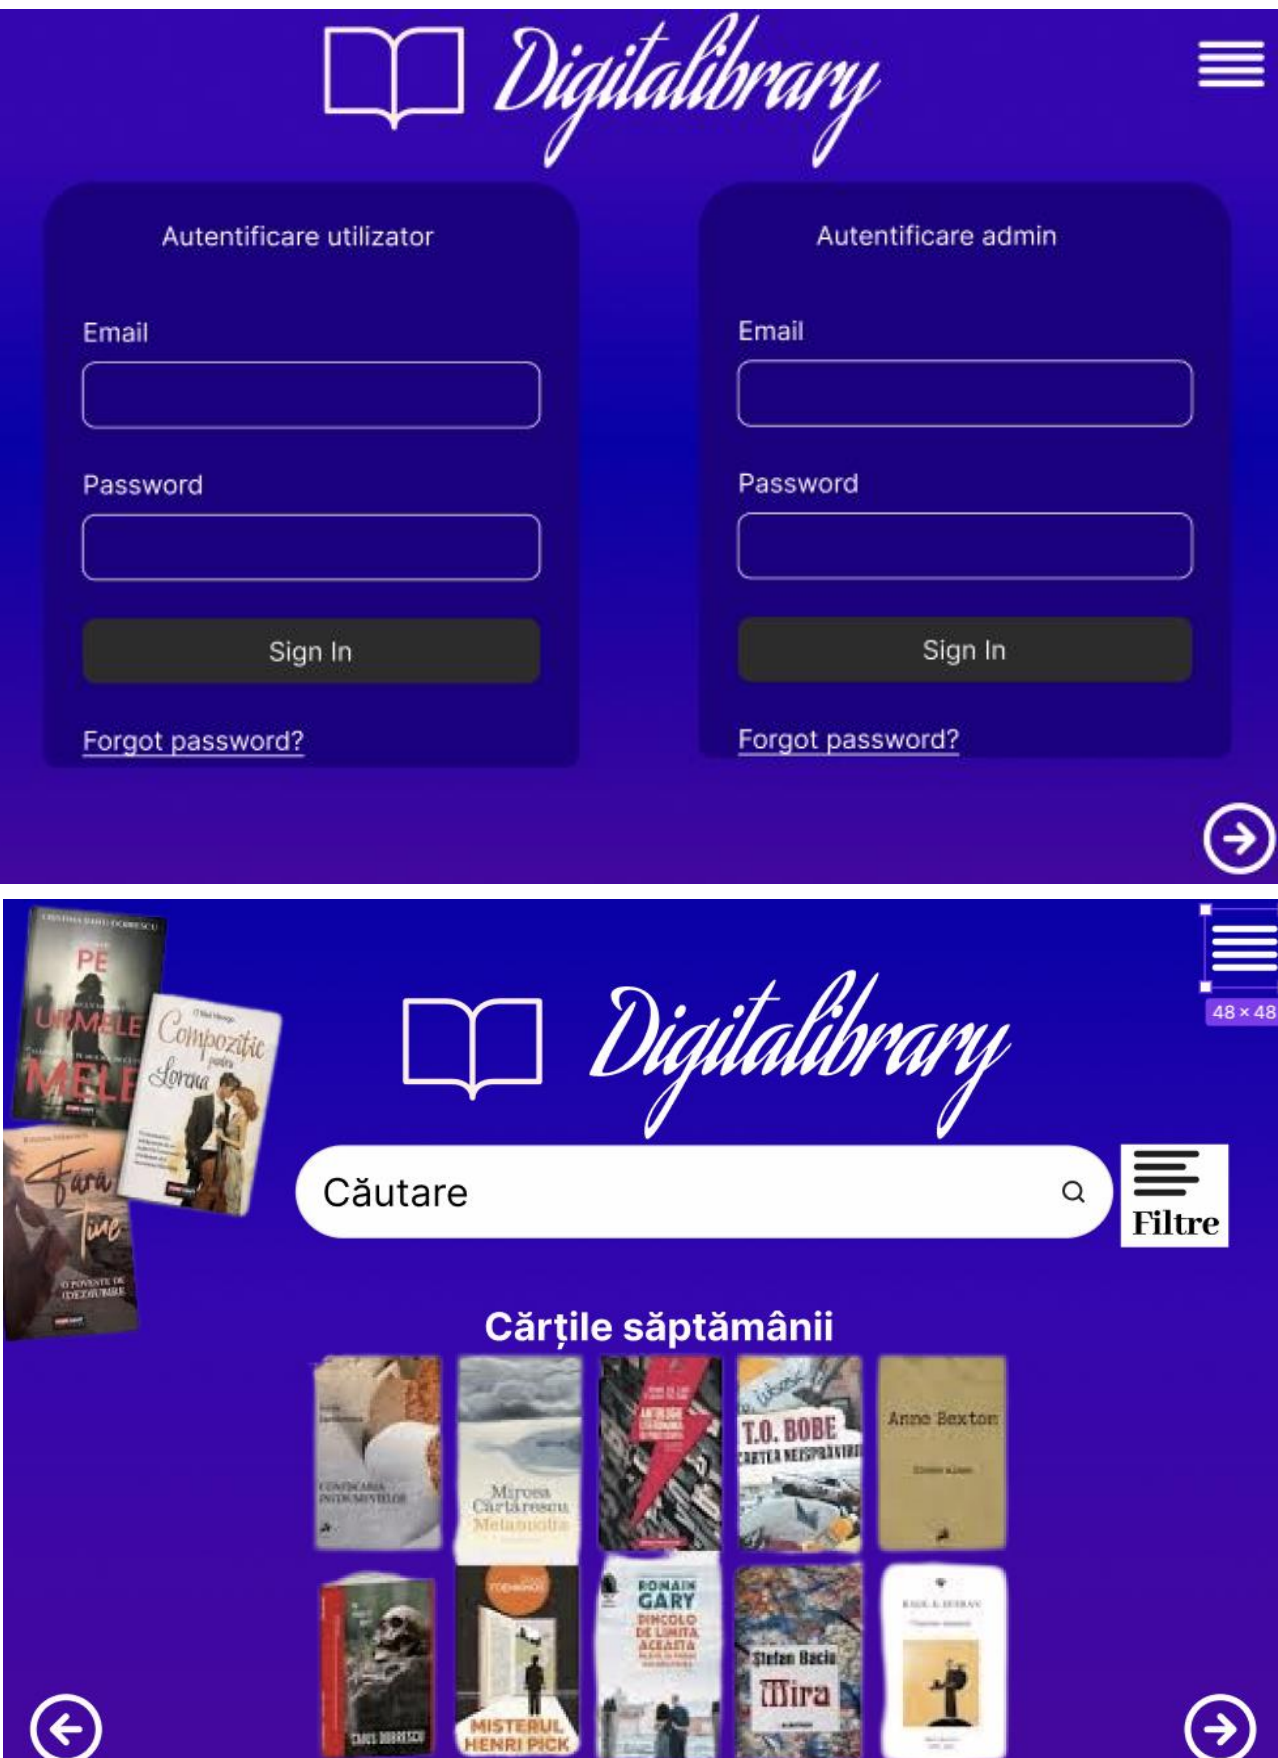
Digitalibrary

Autentificare utilizator

Email

Password

Sign In

Forgot password?

Autentificare admin

Email

Password

Sign In

Forgot password?

48 × 48

CRISTINA DAVID-DOBRESCU
PE URMELE MELE

Compoziție pentru Lorena

Fără Tine
O POVESTE DE DEZBURIRE

Digitalibrary

Căutare

Filtre

Cărțile săptămânii

CONFISCAREA INTRUMENTELOR

Mircea Cărtărescu Melancolia

ANTOLOGIE

T.O. BOBE
CARTEA NEISPRĂVIRII

Anne Bexton

ROMAIN GARY
DINCOLO DE LIMITA ACEASTA

Ștefan Baciu
Mira

MISTERUL HENRI PICK